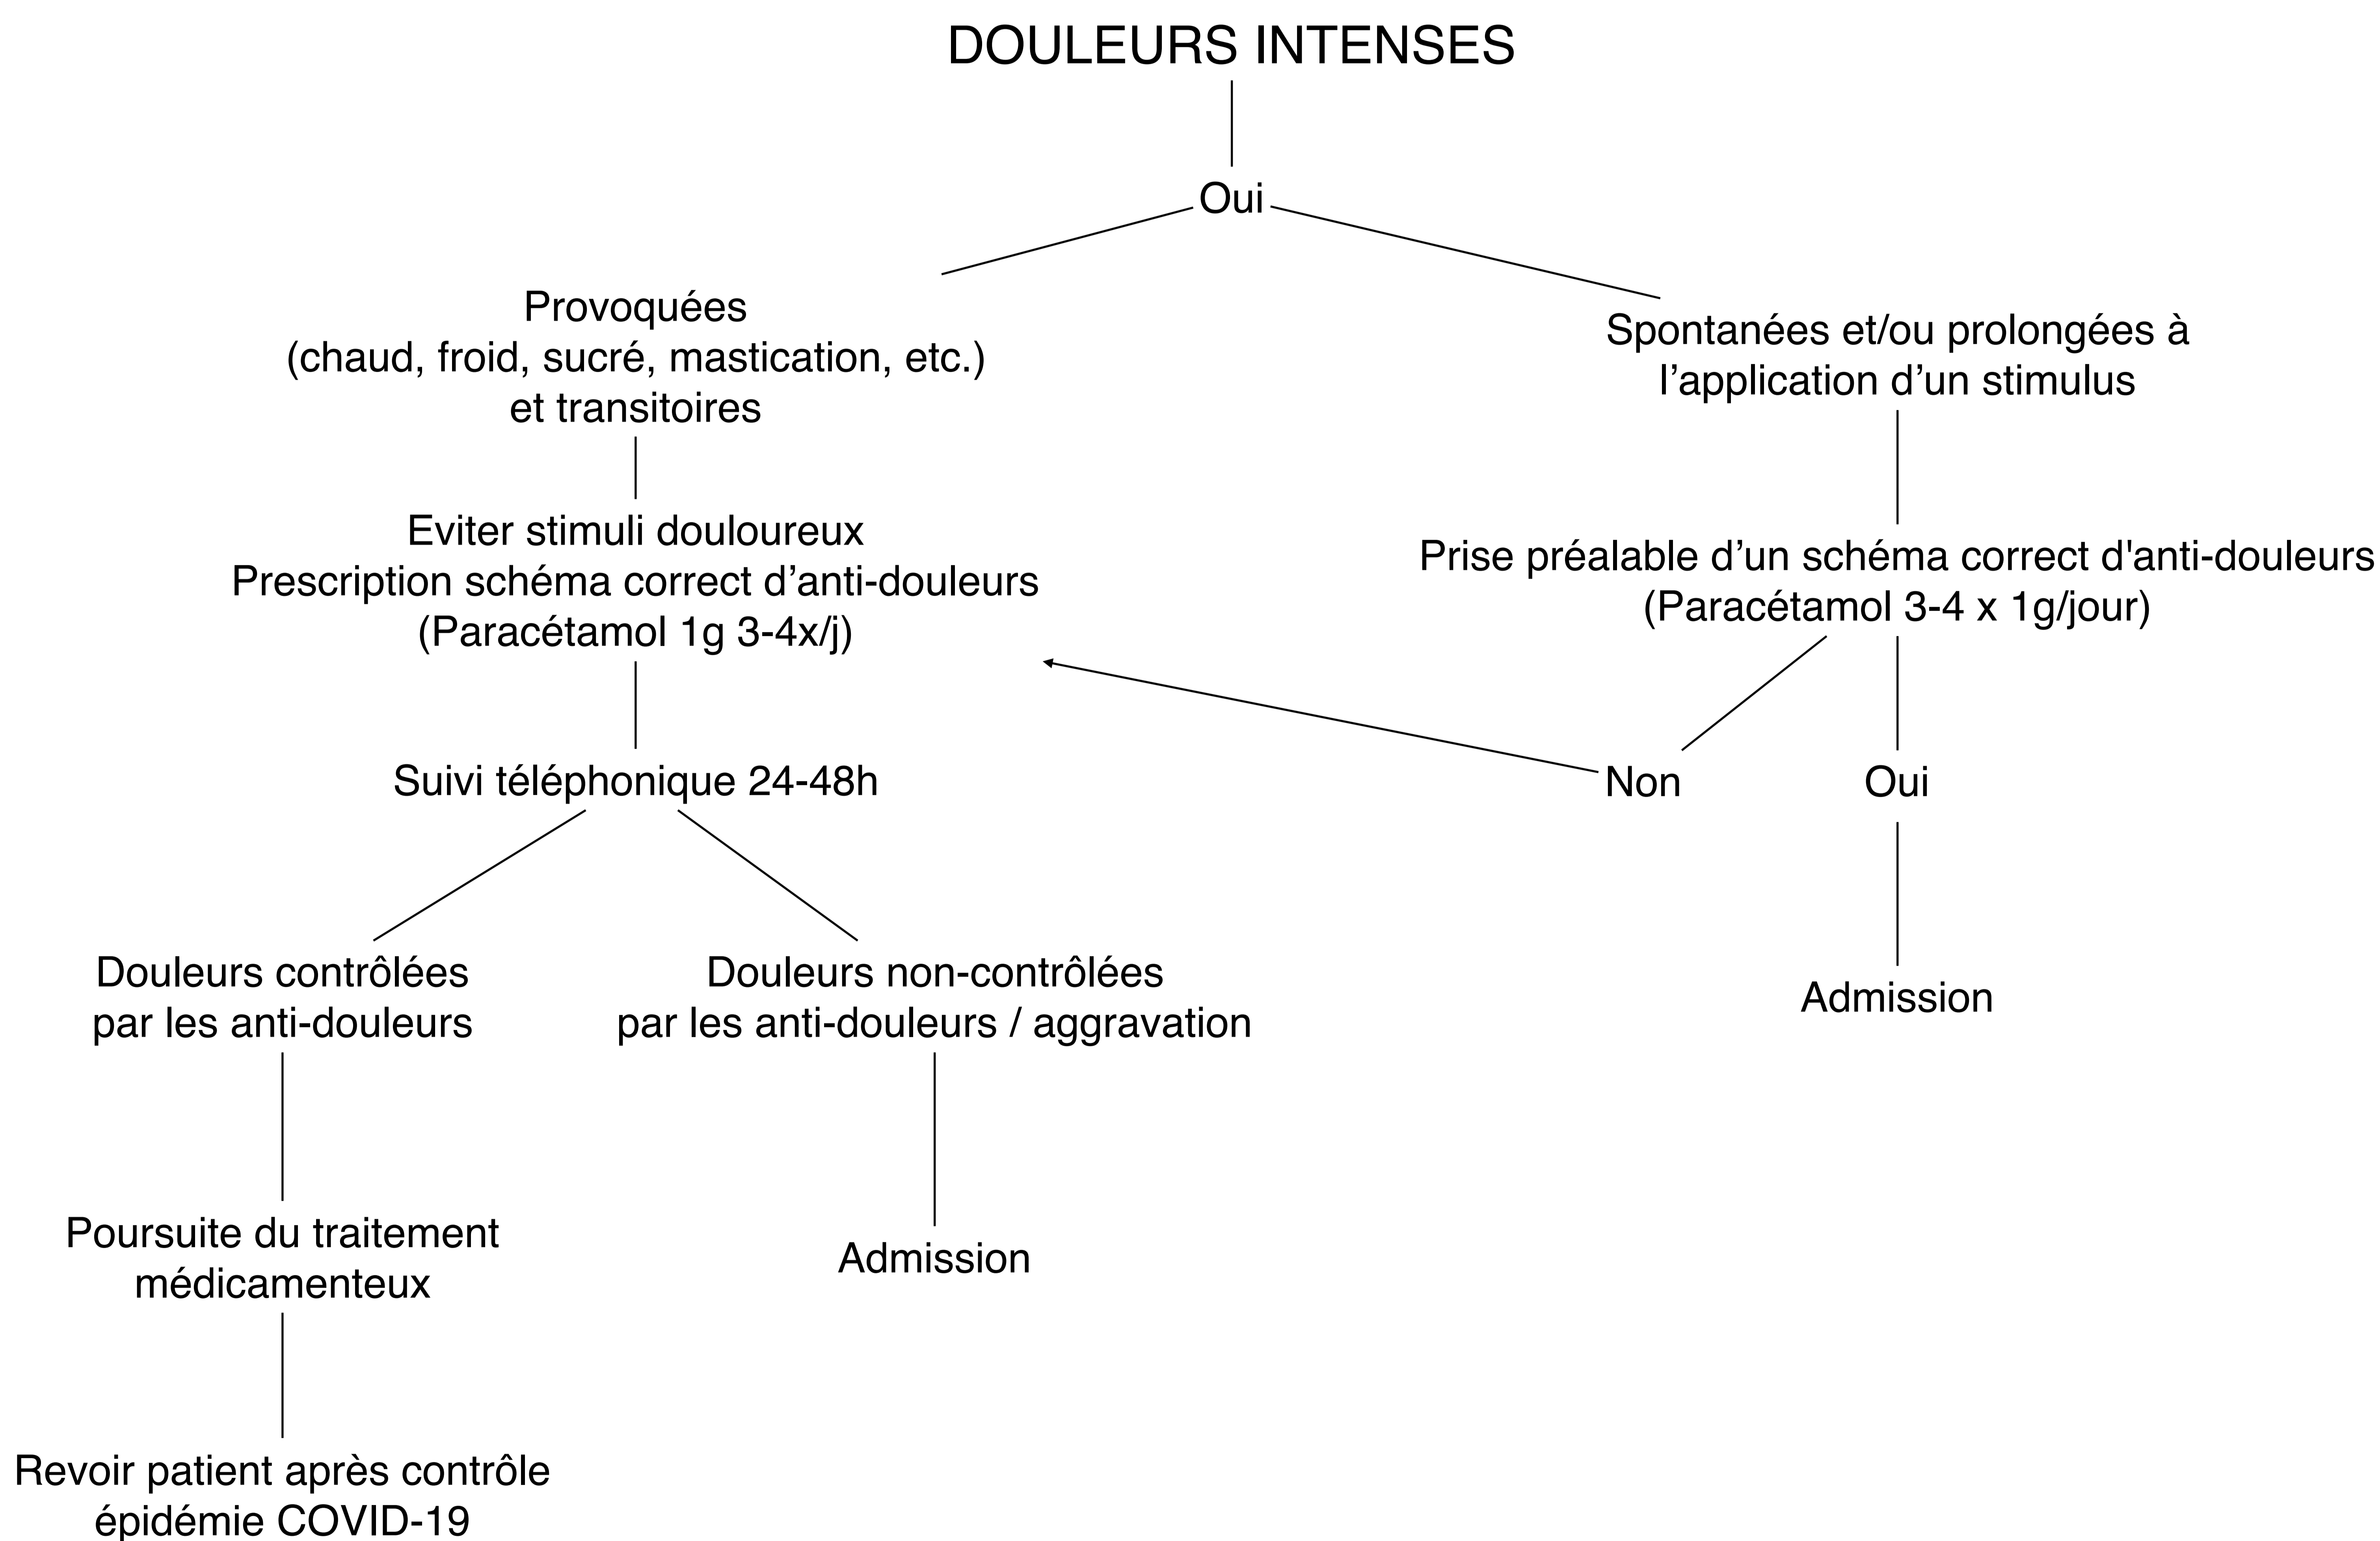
DOULEURS INTENSES

Oui

Provoquées
(chaud, froid, sucré, mastication, etc.)
et transitoires

Eviter stimuli douloureux
Prescription schéma correct d'anti-douleurs
(Paracétamol 1g 3-4x/j)

Suivi téléphonique 24-48h

Douleurs contrôlées
par les anti-douleurs

Poursuite du traitement
médicamenteux

Revoir patient après contrôle
épidémie COVID-19

Douleurs non-contrôlées
par les anti-douleurs / aggravation

Admission

Spontanées et/ou prolongées à
l'application d'un stimulus

Prise préalable d'un schéma correct d'anti-douleurs
(Paracétamol 3-4 x 1g/jour)

Non

Oui

Admission